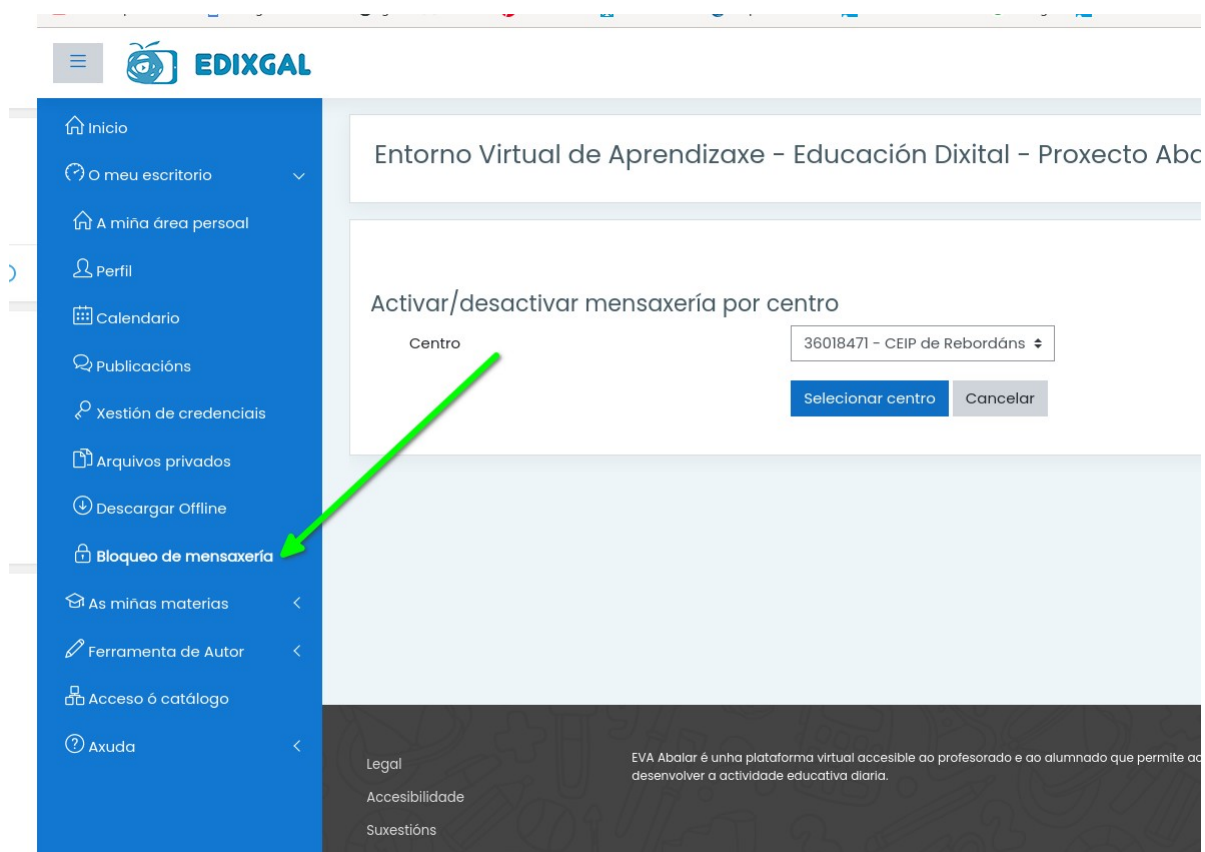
EDIXGAL

Inicio
O meu escritorio
A miña área persoal
Perfil
Calendario
Publicacións
Xestión de credenciais
Arquivos privados
Descargar Offline
Bloqueo de mensaxería
As miñas materias
Ferramenta de Autor
Acceso ó catálogo
Axuda

Entorno Virtual de Aprendizaxe - Educación Dixital - Proxecto Aba

Activar/desactivar mensaxería por centro

Centro 36018471 - CEIP de Rebordáns

Selecionar centro Cancelar

Legal
Accesibilidade
Suxestións

EVA Abalar é unha plataforma virtual accesible ao profesorado e ao alumnado que permite ac desenvolver a actividade educativa diaria.